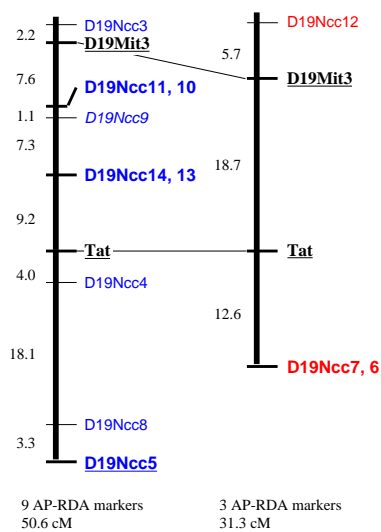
2.2 D19Ncc3
D19Mit3
7.6 D19Ncc11, 10
1.1 D19Ncc9
7.3
D19Ncc14, 13
9.2
Tat
4.0 D19Ncc4
18.1
D19Ncc8
3.3
D19Ncc5

D19Ncc12
5.7
D19Mit3
18.7
Tat
12.6
D19Ncc7, 6

9 AP-RDA markers
50.6 cM

3 AP-RDA markers
31.3 cM